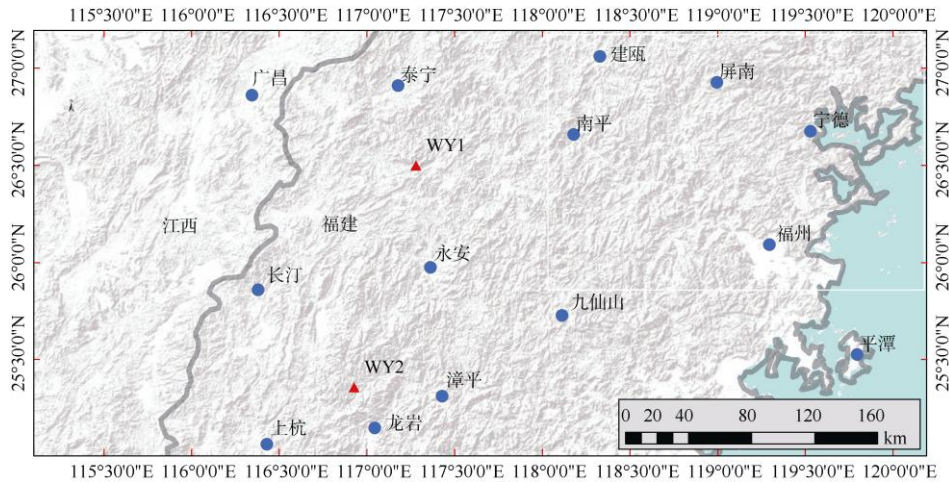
115°30'0"E 116°0'0"E 116°30'0"E 117°0'0"E 117°30'0"E 118°0'0"E 118°30'0"E 119°0'0"E 119°30'0"E 120°0'0"E

27°0'0"N
26°30'0"N
26°0'0"N
25°30'0"N

建瓯
广昌
泰宁
屏南
南平
宁德
WY1
江西
福建
福州
永安
长汀
九仙山
平潭
WY2
漳平
上杭
龙岩

0 20 40 80 120 160
km

27°0'0"N
26°30'0"N
26°0'0"N
25°30'0"N

115°30'0"E 116°0'0"E 116°30'0"E 117°0'0"E 117°30'0"E 118°0'0"E 118°30'0"E 119°0'0"E 119°30'0"E 120°0'0"E